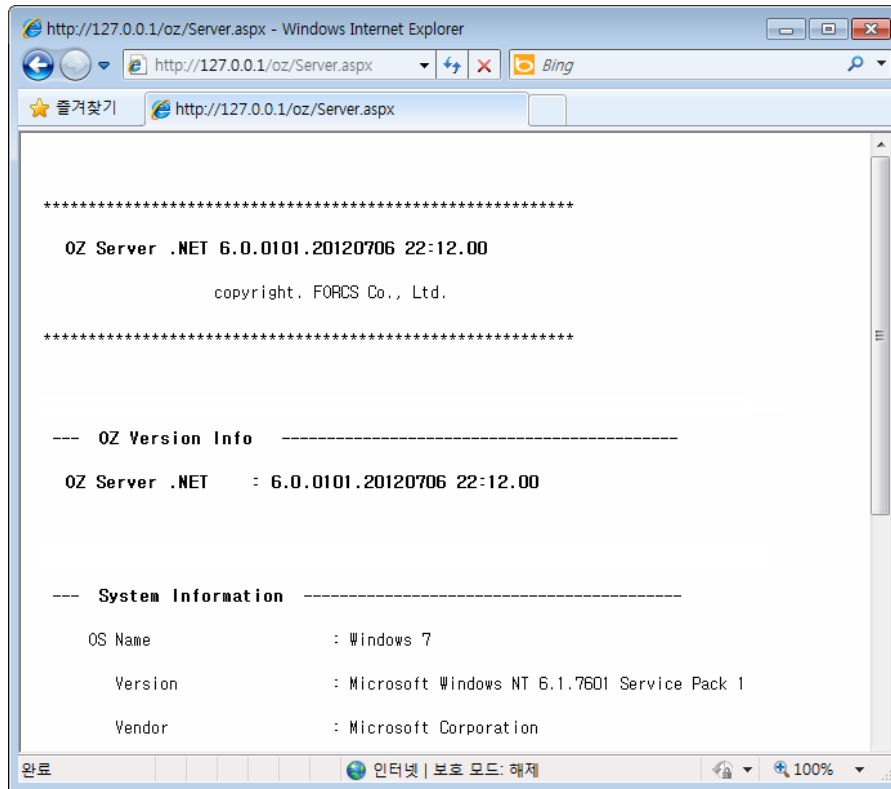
http://127.0.0.1/oz/Server.aspx - Windows Internet Explorer

http://127.0.0.1/oz/Server.aspx

Bing

즐겨찾기

http://127.0.0.1/oz/Server.aspx

************************************************************

OZ Server .NET 6.0.0101.20120706 22:12.00

copyright. FORCS Co., Ltd.

************************************************************

--- OZ Version Info ---------------------------------------------

OZ Server .NET : 6.0.0101.20120706 22:12.00

--- System Information -----------------------------------------

OS Name : Windows 7

Version : Microsoft Windows NT 6.1.7601 Service Pack 1

Vendor : Microsoft Corporation

완료

인터넷 | 보호 모드: 해제

100%